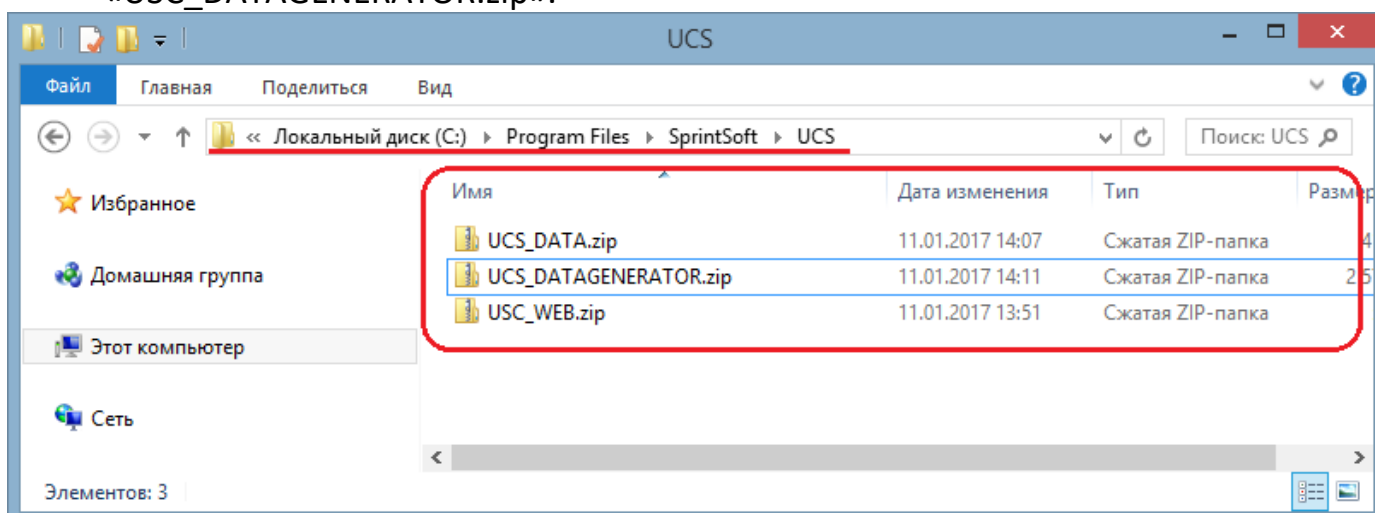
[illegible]

UCS

Файл Главная Поделиться Вид

« Локальный диск (C:) ▸ Program Files ▸ SprintSoft ▸ UCS

Поиск: UCS

Избранное

Домашняя группа

Этот компьютер

Сеть

| Имя | Дата изменения | Тип | Разме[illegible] |
|---|---|---|---|
| UCS_DATA.zip | 11.01.2017 14:07 | Сжатая ZIP-папка | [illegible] |
| UCS_DATAGENERATOR.zip | 11.01.2017 14:11 | Сжатая ZIP-папка | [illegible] |
| USC_WEB.zip | 11.01.2017 13:51 | Сжатая ZIP-папка | |

Элементов: 3